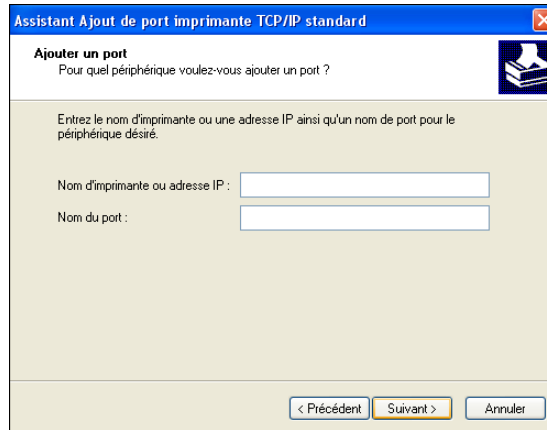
Assistant Ajout de port imprimante TCP/IP standard

Ajouter un port
Pour quel périphérique voulez-vous ajouter un port ?

Entrez le nom d'imprimante ou une adresse IP ainsi qu'un nom de port pour le périphérique désiré.

Nom d'imprimante ou adresse IP :

Nom du port :

< Précédent | Suivant > | Annuler